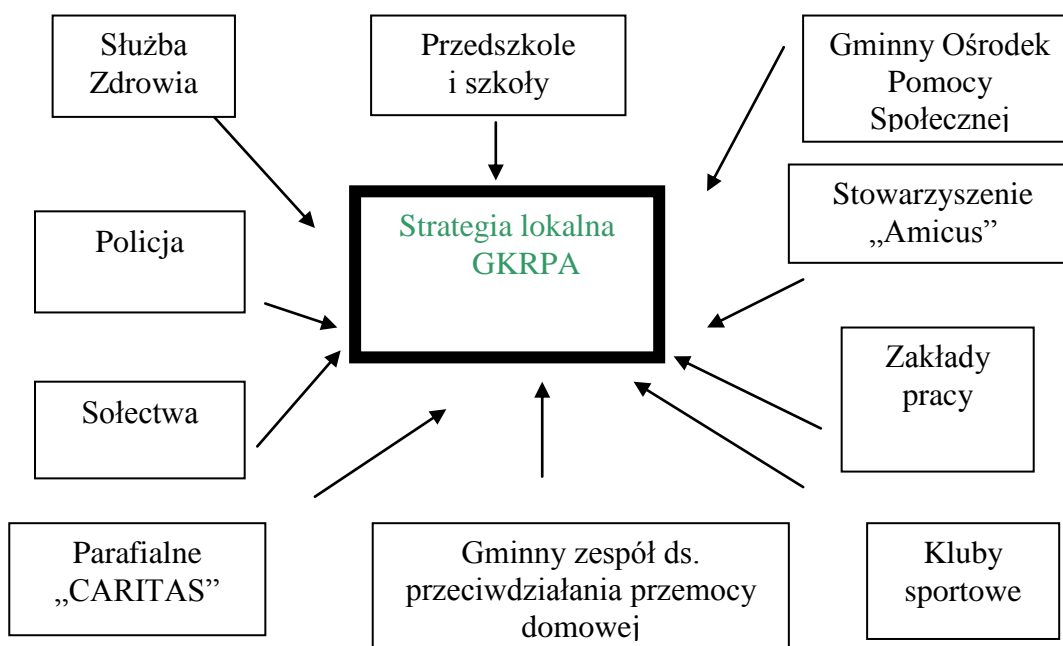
Służba Zdrowia

Przedszkole i szkoły

Gminny Ośrodek Pomocy Społecznej

Policja

Strategia lokalna GKRPA

Stowarzyszenie „Amicus”

Zakłady pracy

Sołectwa

Parafialne „CARITAS”

Gminny zespół ds. przeciwdziałania przemocy domowej

Kluby sportowe